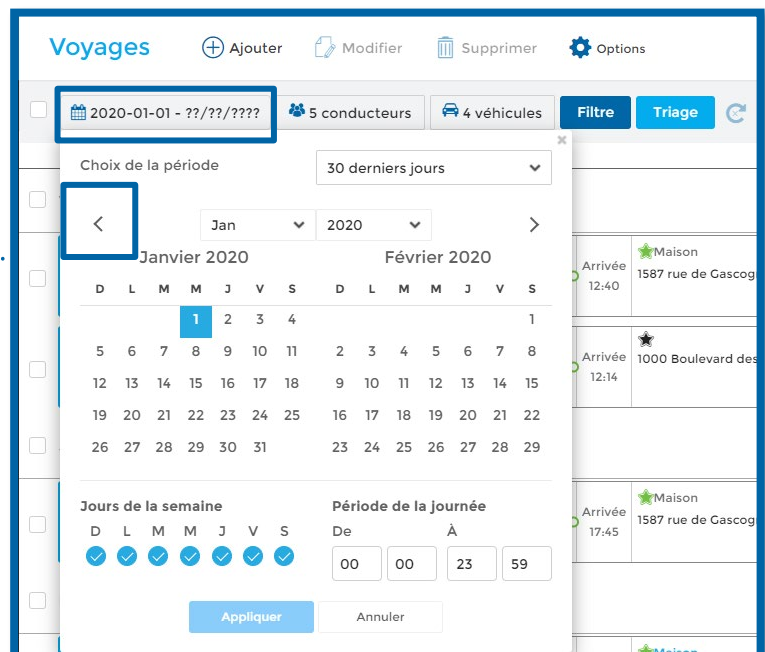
Voyages Ajouter Modifier Supprimer Options

2020-01-01 - ??/??/???? 5 conducteurs 4 véhicules Filtre Triage

Choix de la période 30 derniers jours

Jan 2020

Janvier 2020

| D | L | M | M | J | V | S |
|---|---|---|---|---|---|---|
| | | | 1 | 2 | 3 | 4 |
| 5 | 6 | 7 | 8 | 9 | 10 | 11 |
| 12 | 13 | 14 | 15 | 16 | 17 | 18 |
| 19 | 20 | 21 | 22 | 23 | 24 | 25 |
| 26 | 27 | 28 | 29 | 30 | 31 | |

Février 2020

| D | L | M | M | J | V | S |
|---|---|---|---|---|---|---|
| | | | | | | 1 |
| 2 | 3 | 4 | 5 | 6 | 7 | 8 |
| 9 | 10 | 11 | 12 | 13 | 14 | 15 |
| 16 | 17 | 18 | 19 | 20 | 21 | 22 |
| 23 | 24 | 25 | 26 | 27 | 28 | 29 |

Jours de la semaine
D L M M J V S

Période de la journée
De À
00 00 23 59

Appliquer Annuler

Arrivée 12:40 Maison 1587 rue de Gascog
Arrivée 12:14 1000 Boulevard des
Arrivée 17:45 Maison 1587 rue de Gascog
Maison